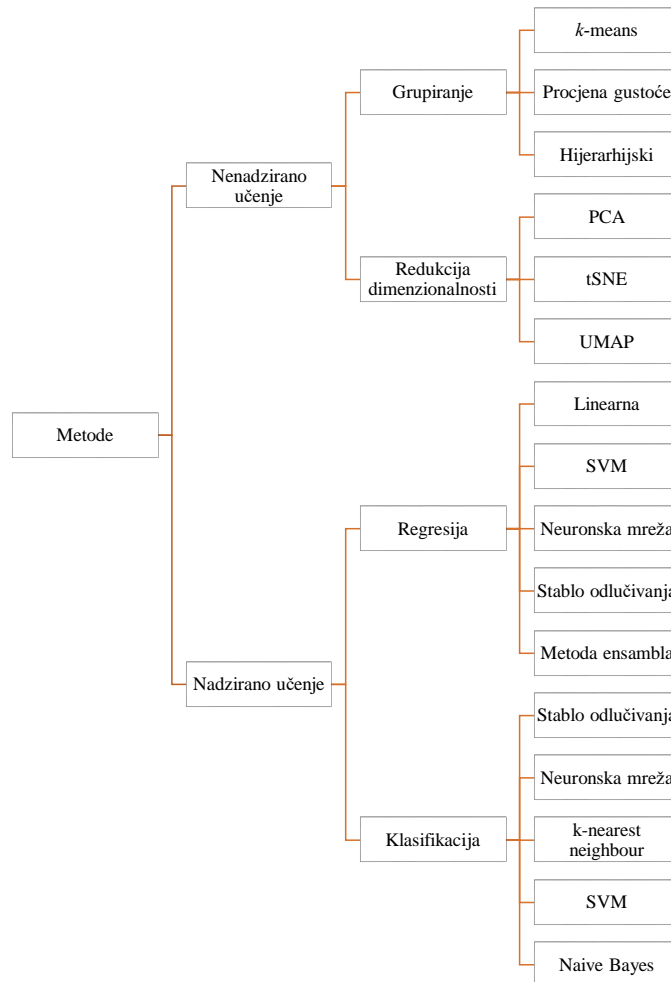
Metode

Nenadzirano učenje

Grupiranje

*k*-means

Procjena gustoće

Hijerarhijski

Redukcija dimenzionalnosti

PCA

tSNE

UMAP

Nadzirano učenje

Regresija

Linearna

SVM

Neuronska mreža

Stablo odlučivanja

Metoda ensambla

Klasifikacija

Stablo odlučivanja

Neuronska mreža

k-nearest neighbour

SVM

Naive Bayes